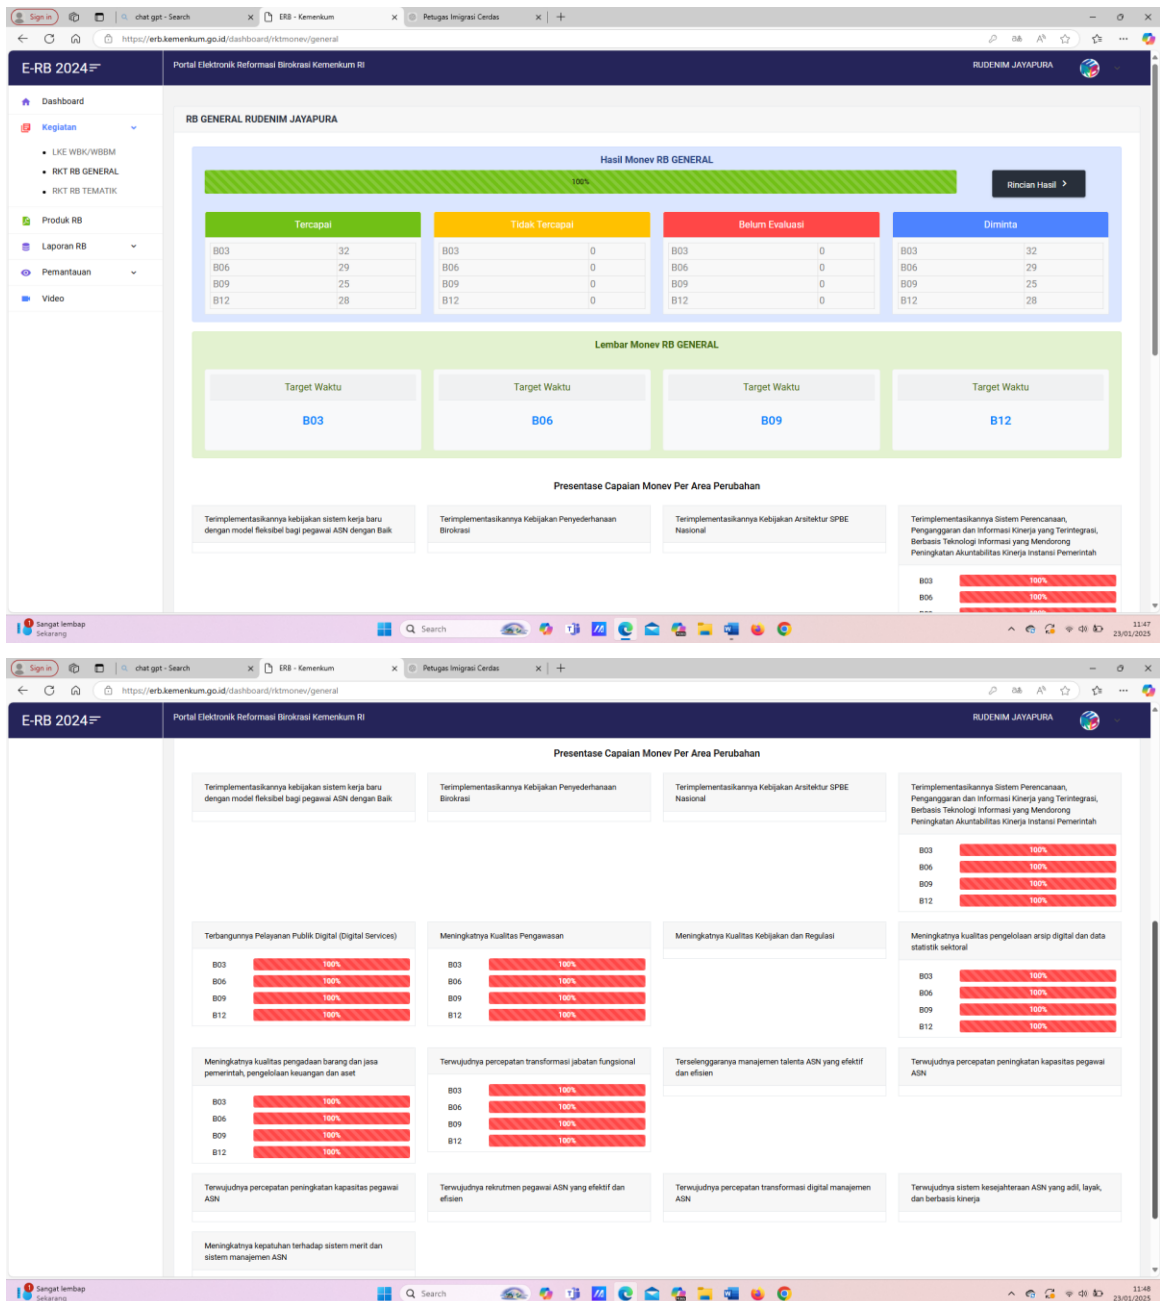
Sign in | chat gpt - Search | ERB - Kemenkum | Petugas Imigrasi Cerdas

https://erb.kemenkum.go.id/dashboard/rktmonev/general

E-RB 2024

Portal Elektronik Reformasi Birokrasi Kemenkum RI

RUDENIM JAYAPURA

Dashboard
Kegiatan
LKE WBK/WBBM
RKT RB GENERAL
RKT RB TEMATIK
Produk RB
Laporan RB
Pemantauan
Video

RB GENERAL RUDENIM JAYAPURA

Hasil Monev RB GENERAL

100%

Rincian Hasil

| Tercapai | |
|---|---|
| B03 | 32 |
| B06 | 29 |
| B09 | 25 |
| B12 | 28 |

| Tidak Tercapai | |
|---|---|
| B03 | 0 |
| B06 | 0 |
| B09 | 0 |
| B12 | 0 |

| Belum Evaluasi | |
|---|---|
| B03 | 0 |
| B06 | 0 |
| B09 | 0 |
| B12 | 0 |

| Diminta | |
|---|---|
| B03 | 32 |
| B06 | 29 |
| B09 | 25 |
| B12 | 28 |

Lembar Monev RB GENERAL

Target Waktu
B03

Target Waktu
B06

Target Waktu
B09

Target Waktu
B12

Presentase Capaian Monev Per Area Perubahan

Terimplementasikannya kebijakan sistem kerja baru dengan model fleksibel bagi pegawai ASN dengan Baik

Terimplementasikannya Kebijakan Penyederhanaan Birokrasi

Terimplementasikannya Kebijakan Arsitektur SPBE Nasional

Terimplementasikannya Sistem Perencanaan, Penganggaran dan Informasi Kinerja yang Terintegrasi, Berbasis Teknologi Informasi yang Mendorong Peningkatan Akuntabilitas Kinerja Instansi Pemerintah

B03 100%
B06 100%

Sangat lembap
Sekarang

Search

11:47
23/01/2025

Sign in | chat gpt - Search | ERB - Kemenkum | Petugas Imigrasi Cerdas

https://erb.kemenkum.go.id/dashboard/rktmonev/general

E-RB 2024

Portal Elektronik Reformasi Birokrasi Kemenkum RI

RUDENIM JAYAPURA

Presentase Capaian Monev Per Area Perubahan

Terimplementasikannya kebijakan sistem kerja baru dengan model fleksibel bagi pegawai ASN dengan Baik

Terimplementasikannya Kebijakan Penyederhanaan Birokrasi

Terimplementasikannya Kebijakan Arsitektur SPBE Nasional

Terimplementasikannya Sistem Perencanaan, Penganggaran dan Informasi Kinerja yang Terintegrasi, Berbasis Teknologi Informasi yang Mendorong Peningkatan Akuntabilitas Kinerja Instansi Pemerintah

B03 100%
B06 100%
B09 100%
B12 100%

Terbangunnya Pelayanan Publik Digital (Digital Services)

B03 100%
B06 100%
B09 100%
B12 100%

Meningkatnya Kualitas Pengawasan

B03 100%
B06 100%
B09 100%
B12 100%

Meningkatnya Kualitas Kebijakan dan Regulasi

Meningkatnya kualitas pengelolaan arsip digital dan data statistik sektoral

B03 100%
B06 100%
B09 100%
B12 100%

Meningkatnya kualitas pengadaan barang dan jasa pemerintah, pengelolaan keuangan dan aset

B03 100%
B06 100%
B09 100%
B12 100%

Terwujudnya percepatan transformasi jabatan fungsional

B03 100%
B06 100%
B09 100%
B12 100%

Terselenggaranya manajemen talenta ASN yang efektif dan efisien

Terwujudnya percepatan peningkatan kapasitas pegawai ASN

Terwujudnya percepatan peningkatan kapasitas pegawai ASN

Terwujudnya rekrutmen pegawai ASN yang efektif dan efisien

Terwujudnya percepatan transformasi digital manajemen ASN

Terwujudnya sistem kesejahteraan ASN yang adil, layak, dan berbasis kinerja

Meningkatnya kepatuhan terhadap sistem merit dan sistem manajemen ASN

Sangat lembap
Sekarang

Search

11:48
23/01/2025